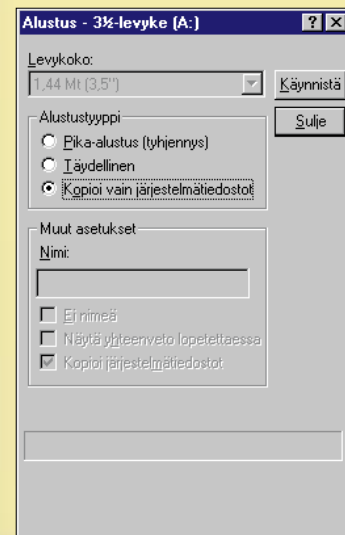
Alustus - 3½-levyke (A:)

? X

Levykoko:

1,44 Mt (3,5")

Käynnistä

Sulje

Alustustyyppi

Pika-alustus (tyhjennys)

Täydellinen

Kopioi vain järjestelmätiedostot

Muut asetukset

Nimi:

Ei nimeä

Näytä yhteenveto lopetettaessa

Kopioi järjestelmätiedostot